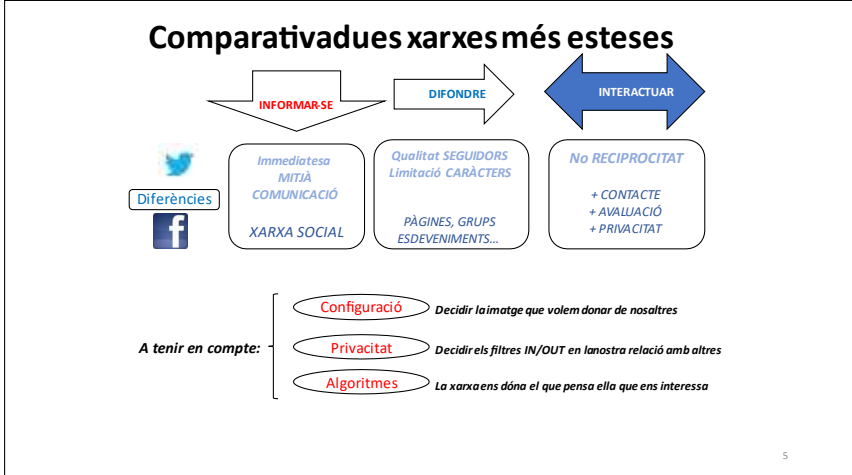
Comparativa de les xarxes més esteses

INFORMAR-SE

DIFONDRE

INTERACTUAR

Diferències

Immediatesa
MITJÀ
COMUNICACIÓ

XARXA SOCIAL

Qualitat SEGUIDORS
Limitació CARÀCTERS

PÀGINES, GRUPS
ESDEVENIMENTS...

No RECIPROCITAT

+ CONTACTE
+ AVALUACIÓ
+ PRIVACITAT

A tenir en compte:

Configuració Decidir la imatge que volem donar de nosaltres

Privacitat Decidir els filtres IN/OUT en la nostra relació amb altres

Algoritmes La xarxa ens dóna el que pensa ella que ens interessa

5